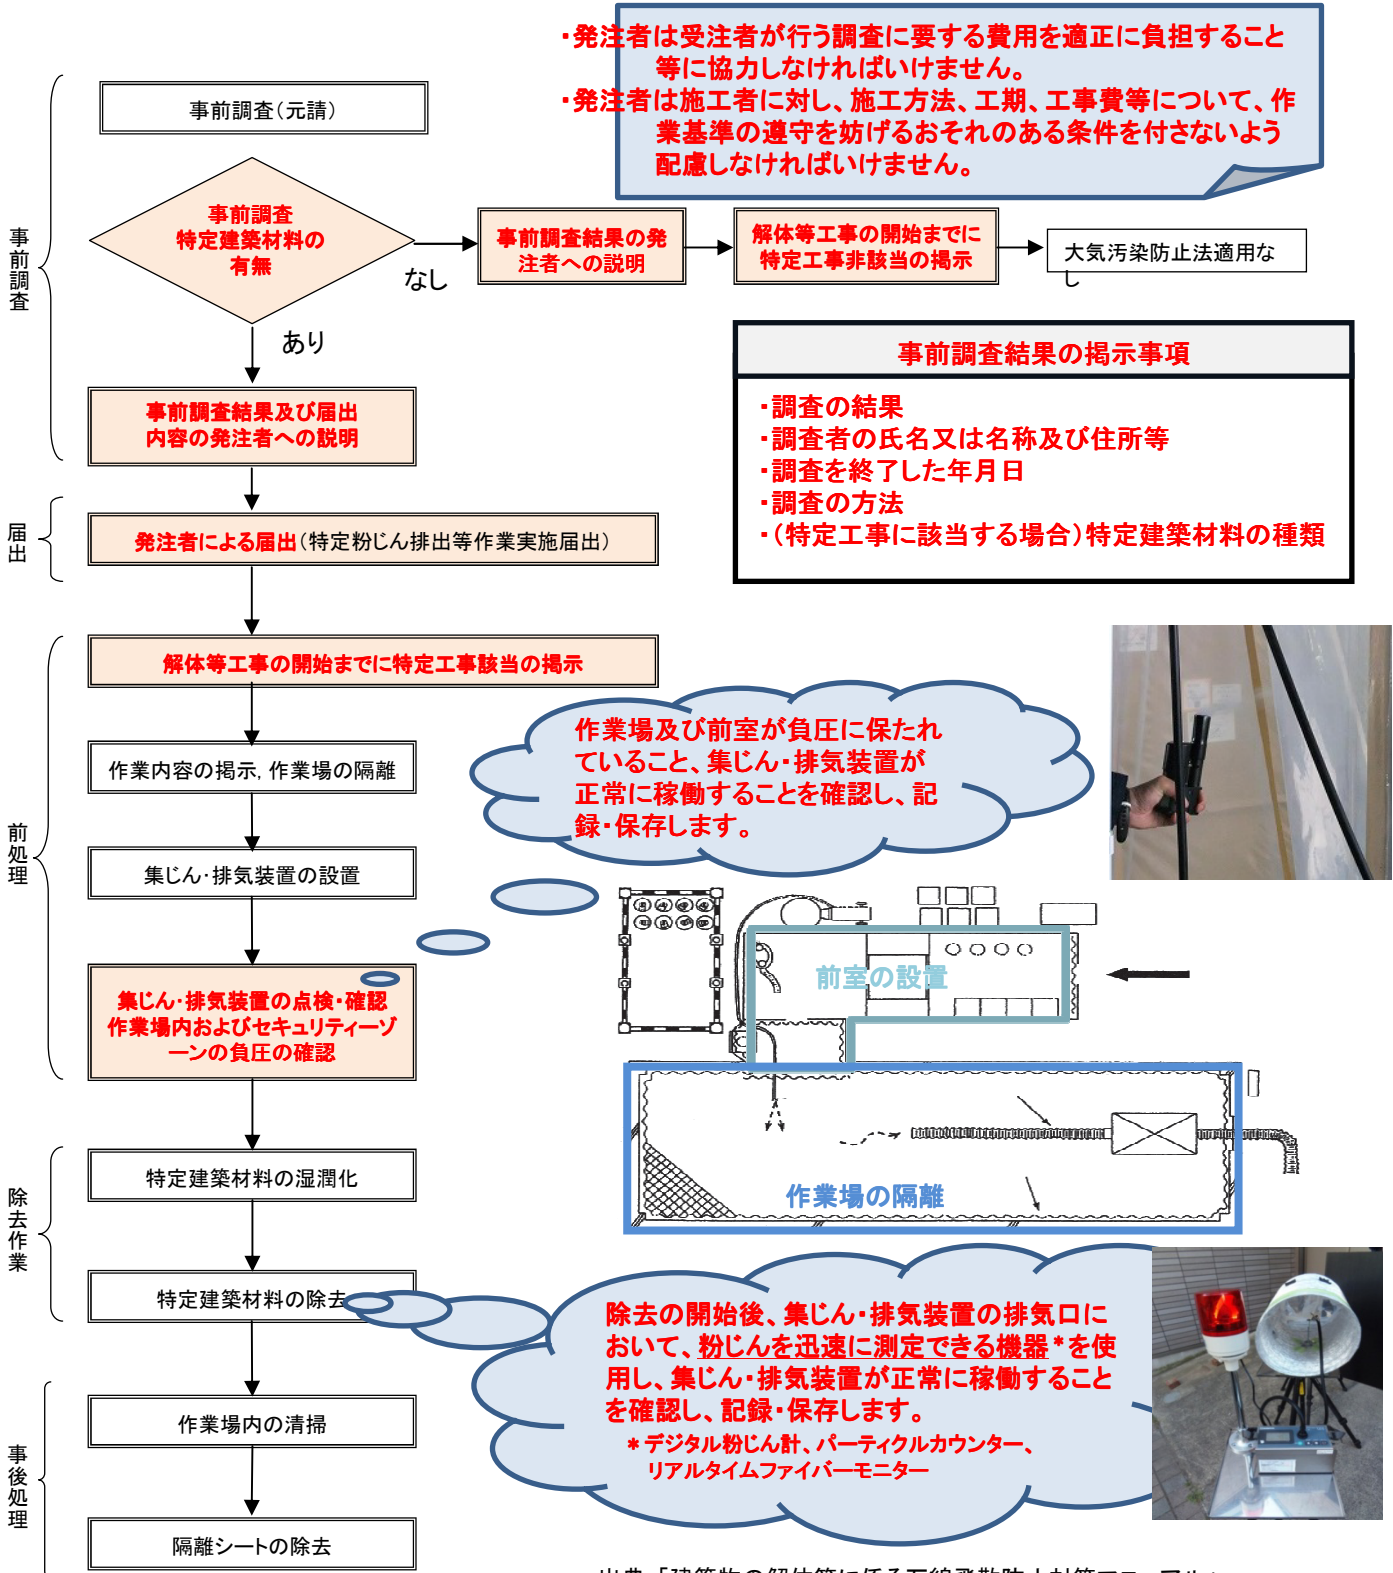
・発注者は受注者が行う調査に要する費用を適正に負担すること等に協力しなければいけません。
・発注者は施工者に対し、施工方法、工期、工事費等について、作業基準の遵守を妨げるおそれのある条件を付さないよう配慮しなければいけません。

事前調査

事前調査（元請）

事前調査
特定建築材料の
有無

なし

事前調査結果の発注者への説明

解体等工事の開始までに特定工事非該当の掲示

大気汚染防止法適用なし

あり

事前調査結果及び届出内容の発注者への説明

事前調査結果の掲示事項

・調査の結果
・調査者の氏名又は名称及び住所等
・調査を終了した年月日
・調査の方法
・（特定工事に該当する場合）特定建築材料の種類

届出

発注者による届出（特定粉じん排出等作業実施届出）

前処理

解体等工事の開始までに特定工事該当の掲示

作業場及び前室が負圧に保たれていること、集じん・排気装置が正常に稼働することを確認し、記録・保存します。

作業内容の掲示，作業場の隔離

集じん・排気装置の設置

前室の設置

集じん・排気装置の点検・確認
作業場内およびセキュリティーゾーンの負圧の確認

作業場の隔離

除去作業

特定建築材料の湿潤化

特定建築材料の除去

除去の開始後、集じん・排気装置の排気口において、粉じんを迅速に測定できる機器＊を使用し、集じん・排気装置が正常に稼働することを確認し、記録・保存します。
＊デジタル粉じん計、パーティクルカウンター、リアルタイムファイバーモニター

事後処理

作業場内の清掃

隔離シートの除去

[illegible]